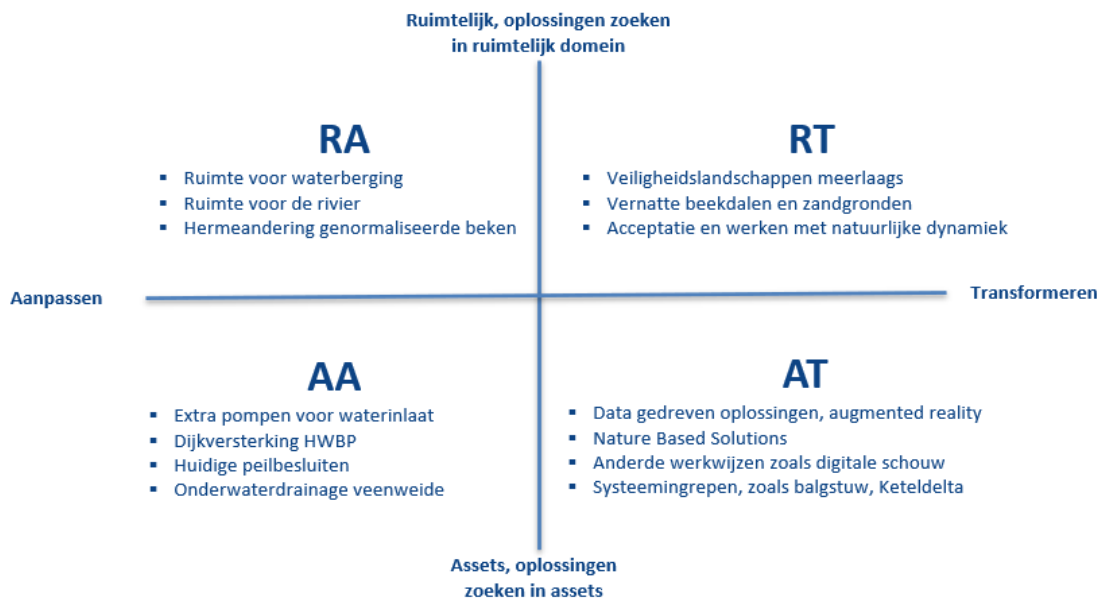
Ruimtelijk, oplossingen zoeken in ruimtelijk domein

RA

- Ruimte voor waterberging
- Ruimte voor de rivier
- Hermeandering genormaliseerde beken

RT

- Veiligheidslandschappen meerlaags
- Vernatte beekdalen en zandgronden
- Acceptatie en werken met natuurlijke dynamiek

Aanpassen

Transformeren

AA

- Extra pompen voor waterinlaat
- Dijkversterking HWBP
- Huidige peilbesluiten
- Onderwaterdrainage veenweide

AT

- Data gedreven oplossingen, augmented reality
- Nature Based Solutions
- Anderde werkwijzen zoals digitale schouw
- Systeemingrepen, zoals balgstuw, Keteldelta

Assets, oplossingen zoeken in assets